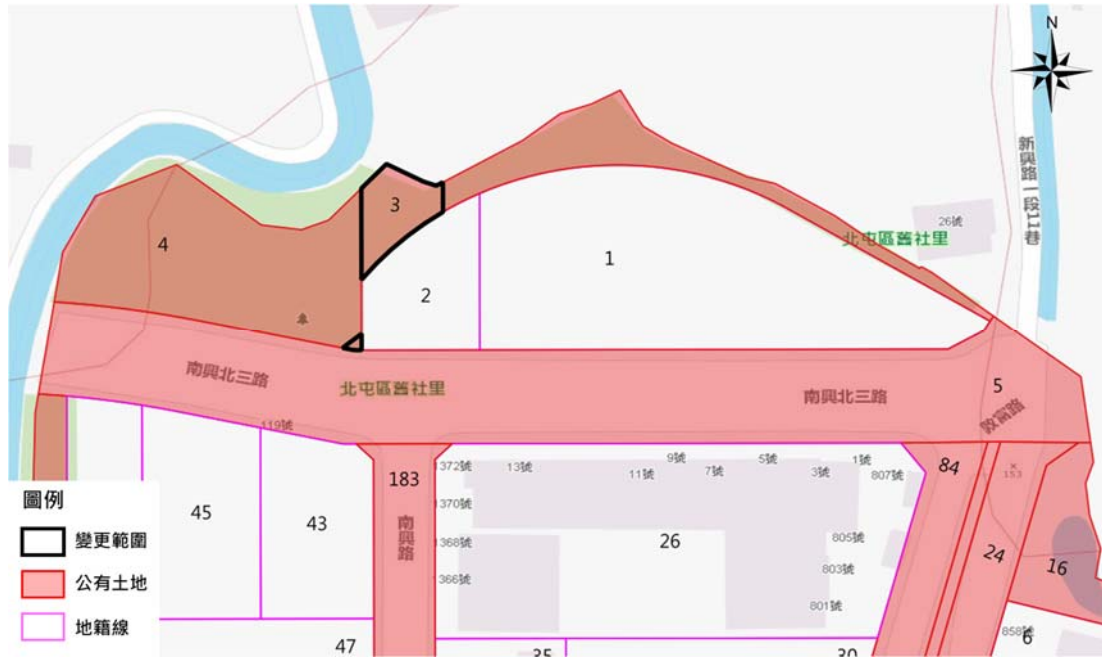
N

新興路一段11巷

26號

北屯區舊社里

3

4

1

2

南興北三路

北屯區舊社里

南興北三路

5

敦富路

119號

183

南興路

372號
13號
11號
9號
7號
5號
3號
1號
807號

84

153

370號

368號

366號

26

805號

803號

801號

24

16

858號

6

45

43

47

35

30

圖例

變更範圍

公有土地

地籍線